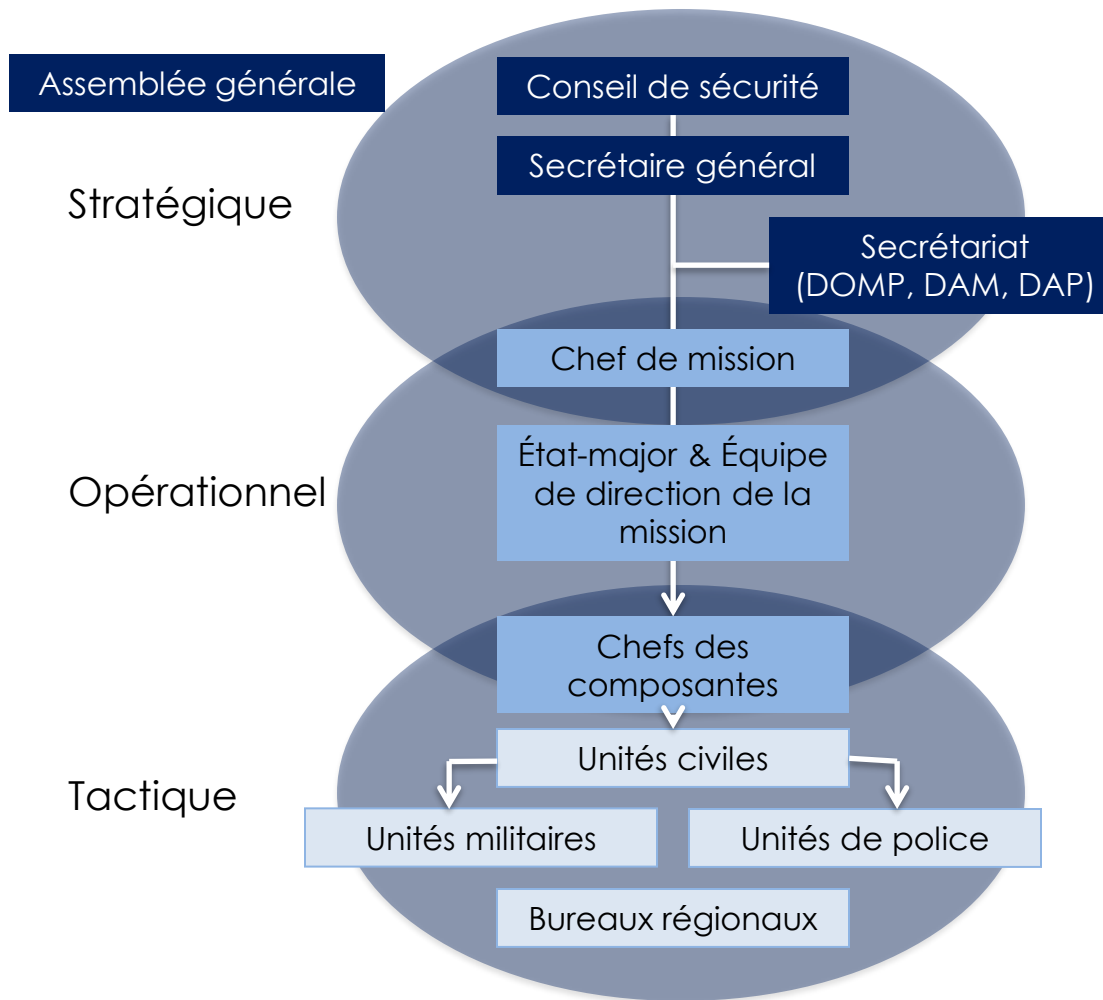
Assemblée générale

Conseil de sécurité

Secrétaire général

Stratégique

Secrétariat (DOMP, DAM, DAP)

Chef de mission

Opérationnel

État-major & Équipe de direction de la mission

Chefs des composantes

Tactique

Unités civiles

Unités militaires

Unités de police

Bureaux régionaux